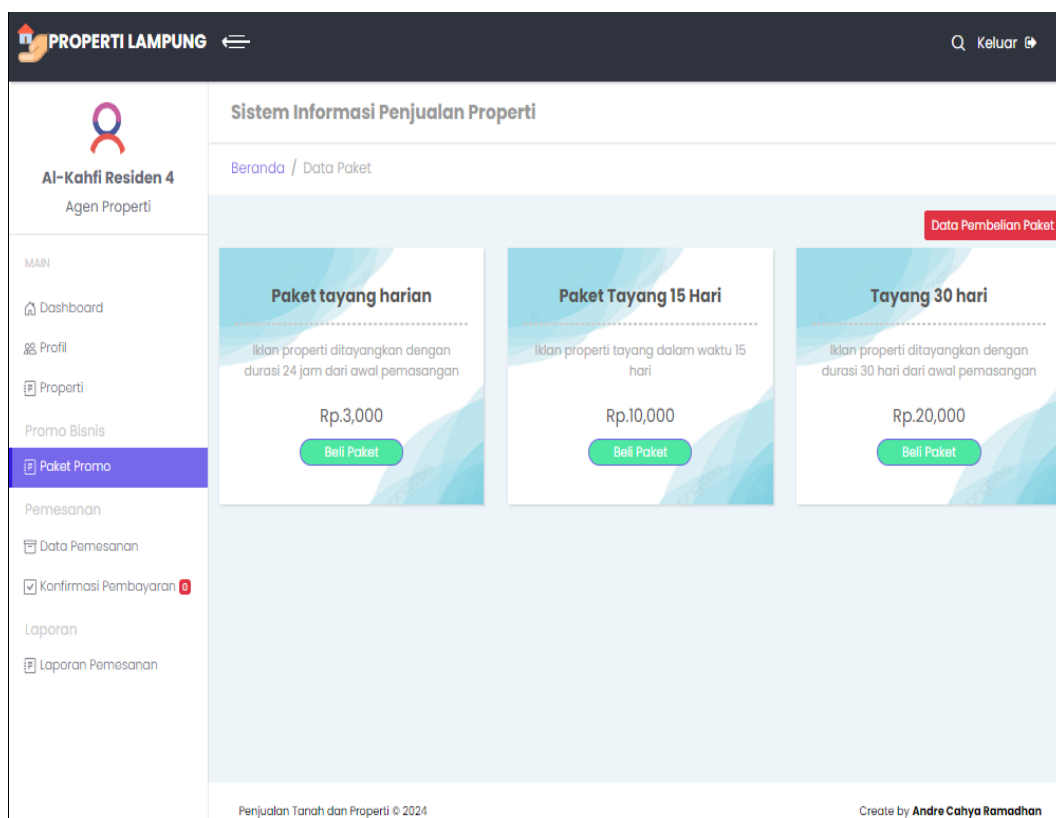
PROPERTI LAMPUNG

Keluar

Al-Kahfi Residen 4
Agen Properti

MAIN

Dashboard

Profil

Properti

Promo Bisnis

Paket Promo

Pemesanan

Data Pemesanan

Konfirmasi Pembayaran 0

Laporan

Laporan Pemesanan

Sistem Informasi Penjualan Properti

Beranda / Data Paket

Data Pembelian Paket

Paket tayang harian

Iklan properti ditayangkan dengan durasi 24 jam dari awal pemasangan

Rp.3,000

Beli Paket

Paket Tayang 15 Hari

Iklan properti tayang dalam waktu 15 hari

Rp.10,000

Beli Paket

Tayang 30 hari

Iklan properti ditayangkan dengan durasi 30 hari dari awal pemasangan

Rp.20,000

Beli Paket

Penjualan Tanah dan Properti © 2024

Create by Andre Cahya Ramadhan